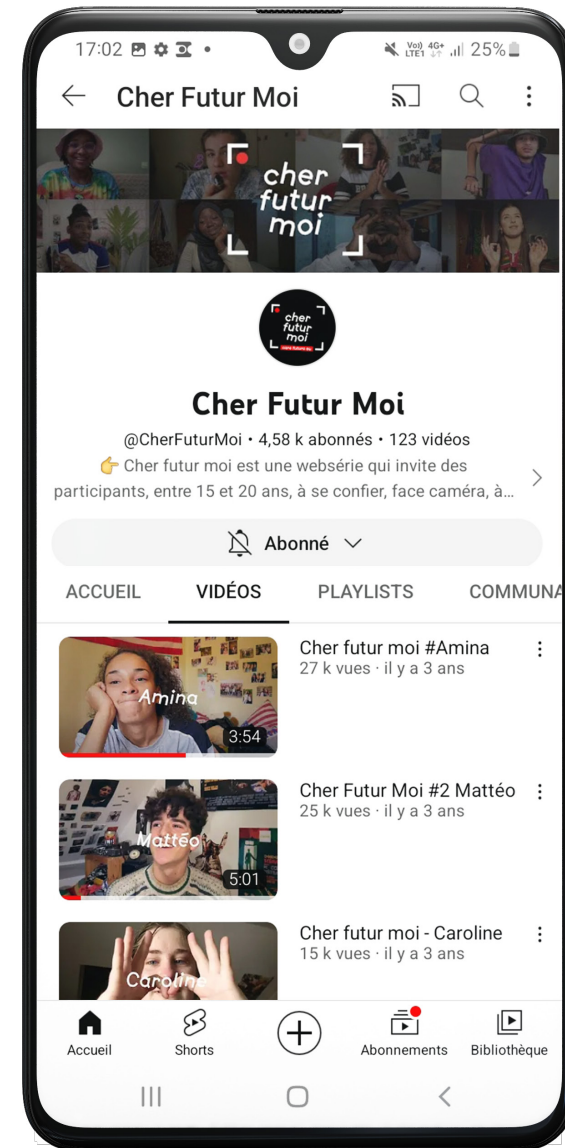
17:02 Vo) 4G+ LTE1 25%

Cher Futur Moi

cher futur moi

cher futur moi

Cher Futur Moi

@CherFuturMoi • 4,58 k abonnés • 123 vidéos

👉 Cher futur moi est une websérie qui invite des participants, entre 15 et 20 ans, à se confier, face caméra, à...

Abonné

ACCUEIL VIDÉOS PLAYLISTS COMMUNA

Amina 3:54
Cher futur moi #Amina
27 k vues · il y a 3 ans

Mattéo 5:01
Cher Futur Moi #2 Mattéo
25 k vues · il y a 3 ans

Caroline
Cher futur moi - Caroline
15 k vues · il y a 3 ans

Accueil Shorts Abonnements Bibliothèque